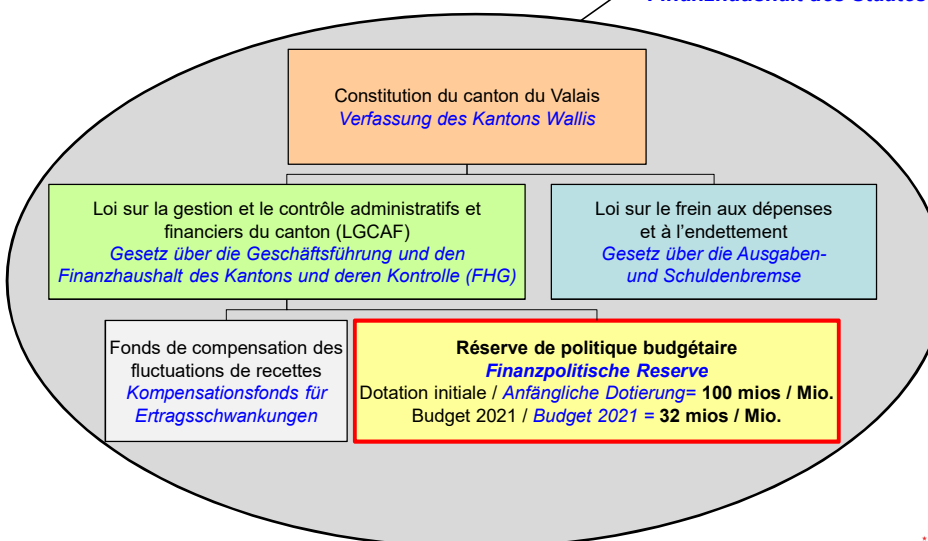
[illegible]

Constitution du canton du Valais
Verfassung des Kantons Wallis

Loi sur la gestion et le contrôle administratifs et financiers du canton (LGCAF)
Gesetz über die Geschäftsführung und den Finanzhaushalt des Kantons und deren Kontrolle (FHG)

Loi sur le frein aux dépenses et à l'endettement
Gesetz über die Ausgaben- und Schuldenbremse

Fonds de compensation des fluctuations de recettes
Kompensationsfonds für Ertragsschwankungen

Réserve de politique budgétaire
Finanzpolitische Reserve
Dotation initiale / Anfängliche Dotierung= 100 mios / Mio.
Budget 2021 / Budget 2021 = 32 mios / Mio.